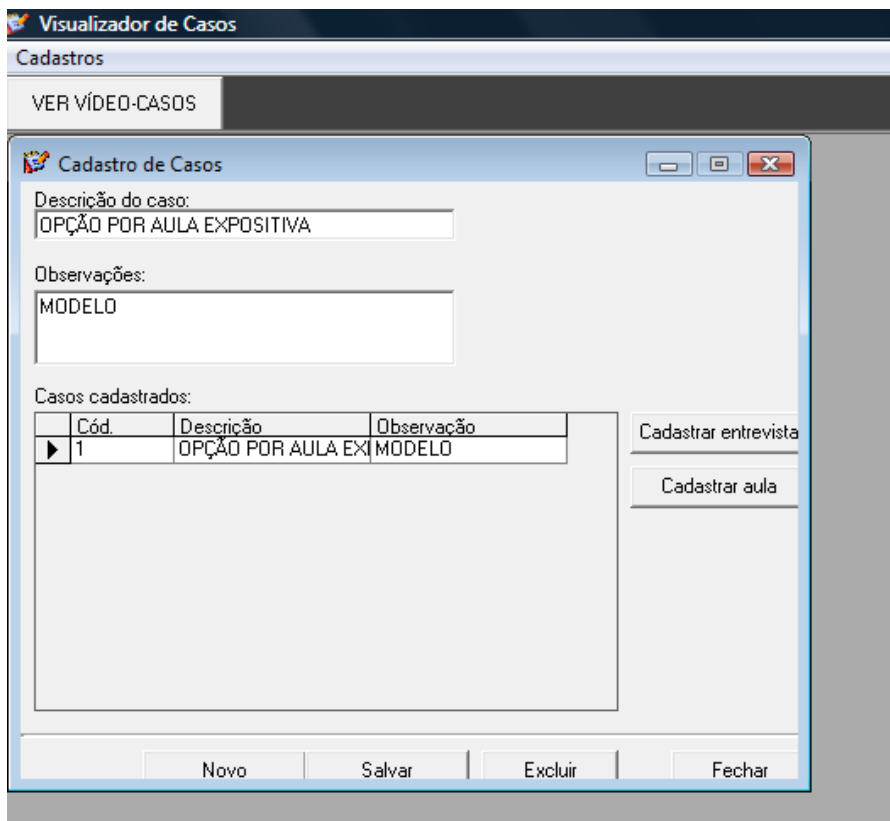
Visualizador de Casos

Cadastros

VER VÍDEO-CASOS

Cadastro de Casos

Descrição do caso:

OPÇÃO POR AULA EXPOSITIVA

Observações:

MODELO

Casos cadastrados:

| | Cód. | Descrição | Observação |
|---|---|---|---|
| ▶ | 1 | OPÇÃO POR AULA EXI | MODELO |

Cadastrar entrevista

Cadastrar aula

Novo

Salvar

Excluir

Fechar